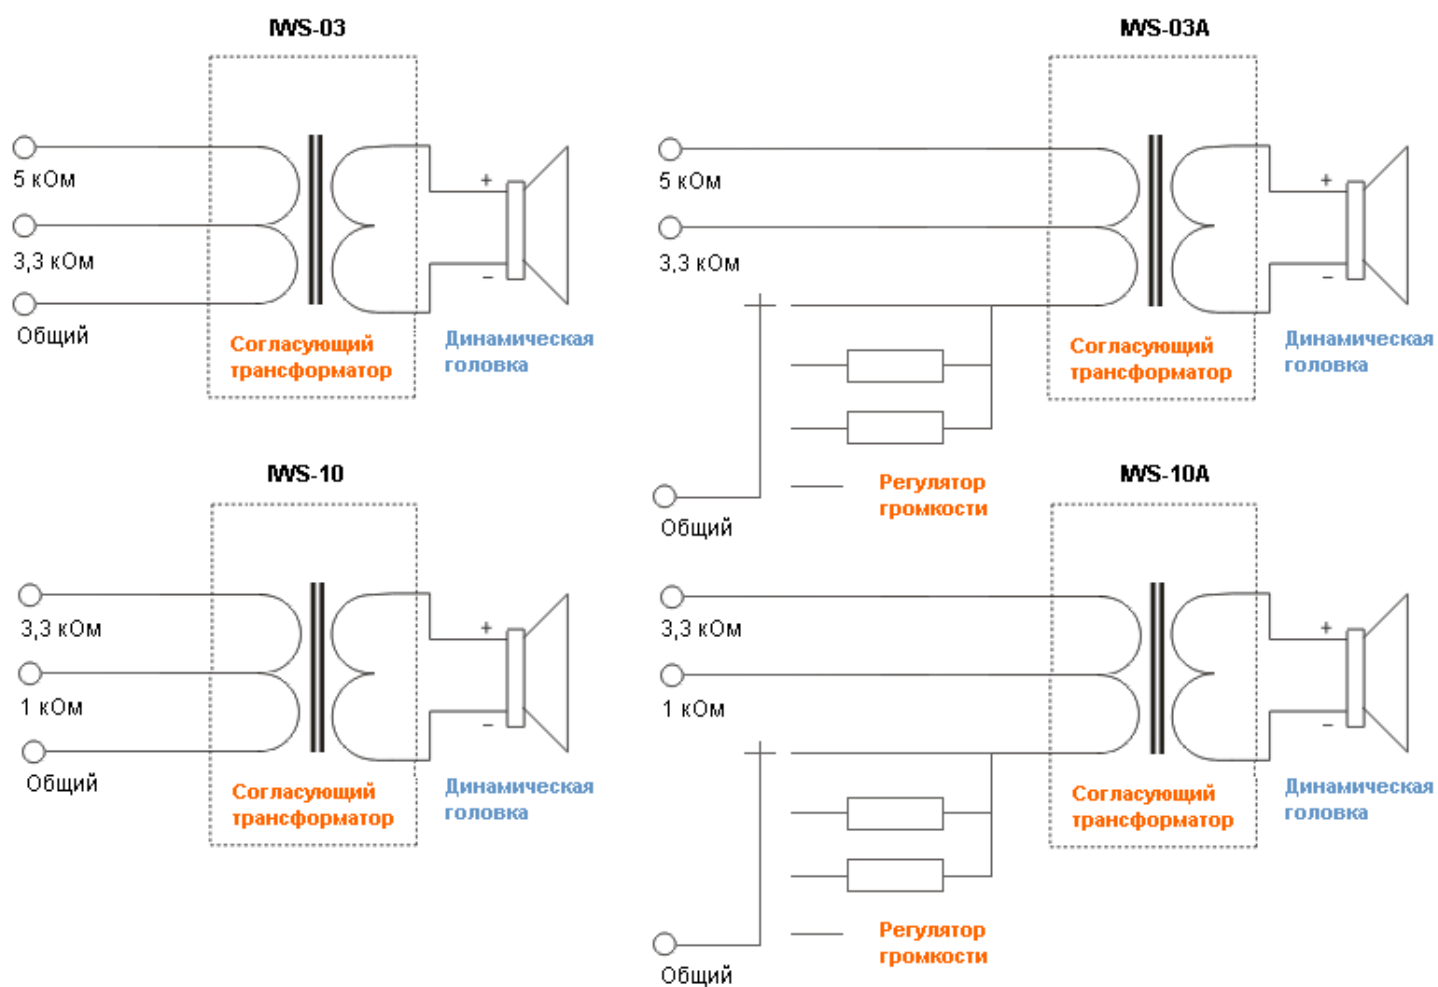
IWS-03

5 кОм

3,3 кОм

Общий

Согласующий трансформатор

+

–

Динамическая головка

IWS-03A

5 кОм

3,3 кОм

Согласующий трансформатор

+

–

Динамическая головка

Регулятор громкости

Общий

IWS-10

3,3 кОм

1 кОм

Общий

Согласующий трансформатор

+

–

Динамическая головка

IWS-10A

3,3 кОм

1 кОм

Согласующий трансформатор

+

–

Динамическая головка

Регулятор громкости

Общий